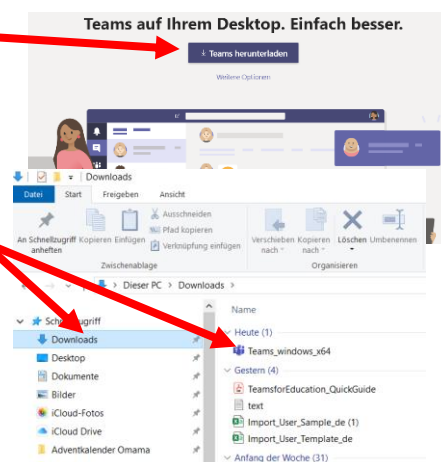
Teams auf Ihrem Desktop. Einfach besser.

Teams herunterladen

Weitere Optionen

Downloads

Datei Start Freigeben Ansicht

An Schnellzugriff anheften Kopieren Einfügen

Ausschneiden
Pfad kopieren
Verknüpfung einfügen

Zwischenablage

Verschieben nach Kopieren nach Löschen Umbenennen

Organisieren

Dieser PC > Downloads >

Schnellzugriff
Downloads
Desktop
Dokumente
Bilder
iCloud-Fotos
iCloud Drive
Adventkalender Omama

Name

Heute (1)
Teams_windows_x64
Gestern (4)
TeamsforEducation_QuickGuide
text
Import_User_Sample_de (1)
Import_User_Template_de
Anfang der Woche (31)